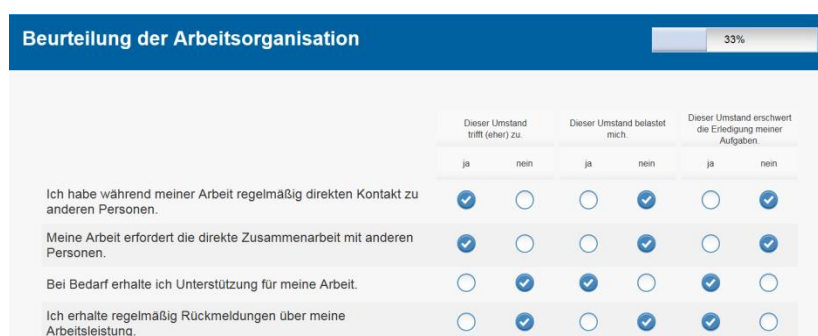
Beurteilung der Arbeitsorganisation

33%

| | Dieser Umstand trifft (eher) zu. | | Dieser Umstand belastet mich. | | Dieser Umstand erschwert die Erledigung meiner Aufgaben. | |
|---|---|---|---|---|---|---|
| | ja | nein | ja | nein | ja | nein |
| Ich habe während meiner Arbeit regelmäßig direkten Kontakt zu anderen Personen. | | | | | | |
| Meine Arbeit erfordert die direkte Zusammenarbeit mit anderen Personen. | | | | | | |
| Bei Bedarf erhalte ich Unterstützung für meine Arbeit. | | | | | | |
| Ich erhalte regelmäßig Rückmeldungen über meine Arbeitsleistung. | | | | | | |